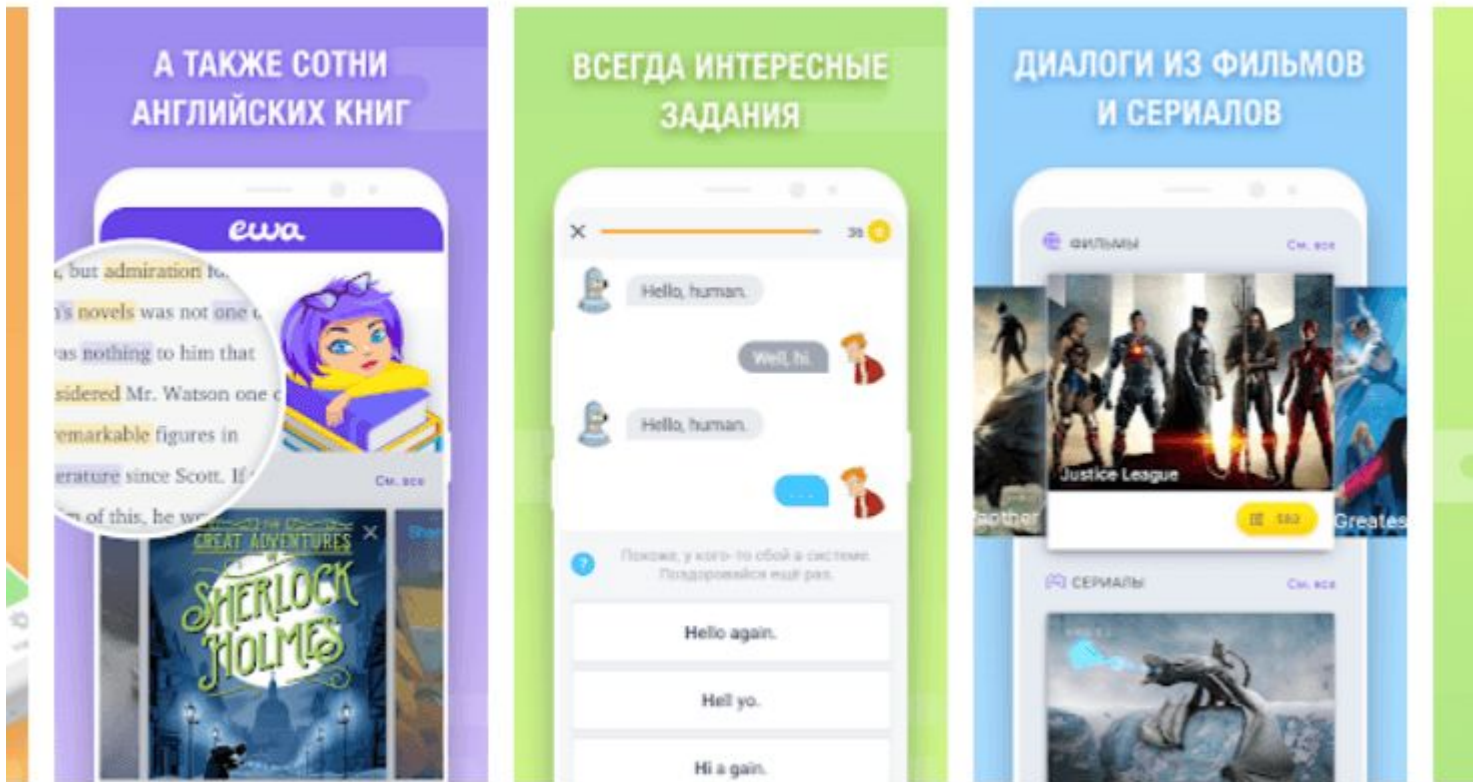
А ТАКЖЕ СОТНИ АНГЛИЙСКИХ КНИГ

ewa

, but admiration fo
's novels was not one
as nothing to him that
sidered Mr. Watson one o
remarkable figures in
erature since Scott. If
n of this, he we

См. все

GREAT ADVENTURES SHERLOCK HOLMES

ВСЕГДА ИНТЕРЕСНЫЕ ЗАДАНИЯ

35

Hello, human.

Well, hi.

Hello, human.

...

Похоже, у кого-то сбой в системе. Поздоровайся ещё раз.

Hello again.

Hell yo.

Hi a gain.

ДИАЛОГИ ИЗ ФИЛЬМОВ И СЕРИАЛОВ

ФИЛЬМЫ

См. все

Justice League

other

Greates

182

СЕРИАЛЫ

См. все